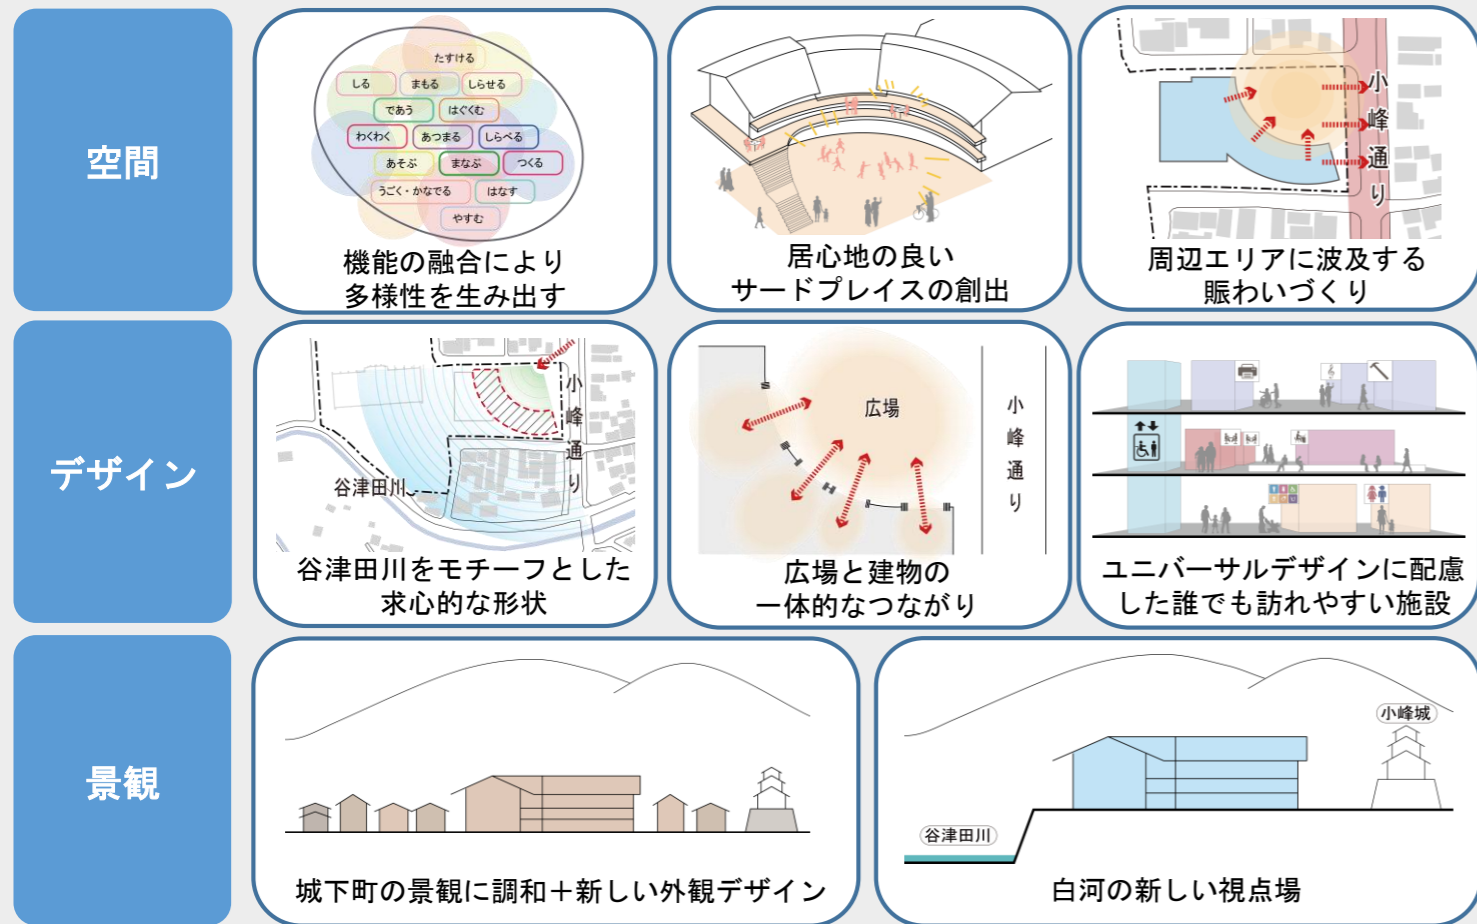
空間

たすける
しる
まもる
しらせる
であう
はぐくむ
わくわく
あつまる
しらべる
あそぶ
まなぶ
つくる
うごく・かなでる
はなす
やすむ

機能の融合により多様性を生み出す

居心地の良いサードプレイスの創出

小峰通り

周辺エリアに波及する賑わいづくり

デザイン

小峰通り
谷津田川

谷津田川をモチーフとした求心的な形状

広場
小峰通り

広場と建物の一体的なつながり

ユニバーサルデザインに配慮した誰でも訪れやすい施設

景観

城下町の景観に調和＋新しい外観デザイン

小峰城
谷津田川

白河の新しい視点場